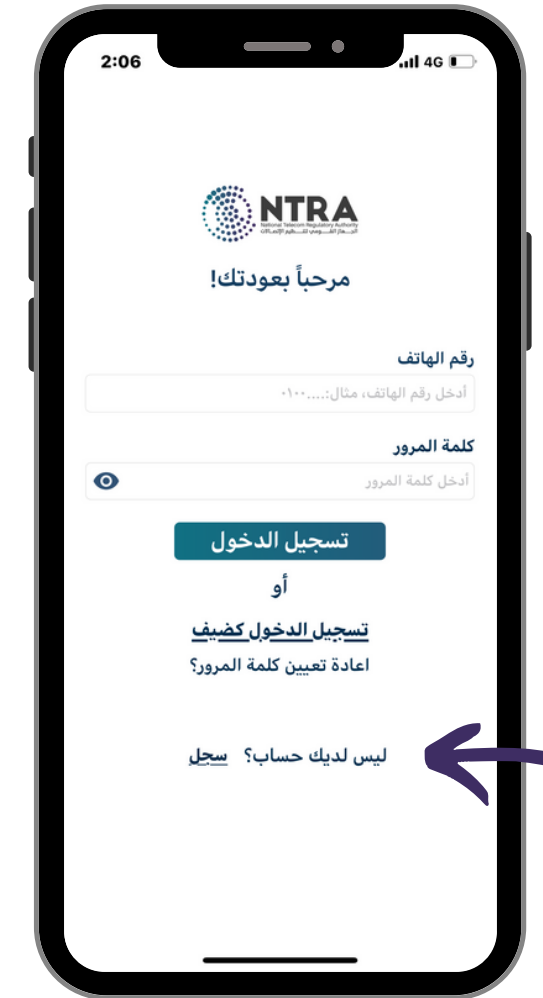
2:06
4G

NTRA
National Telecom Regulatory Authority
الجهاز القومي لتنظيم الاتصالات

مرحباً بعودتك!

رقم الهاتف
أدخل رقم الهاتف، مثال:....٠١٠٠

كلمة المرور
أدخل كلمة المرور

تسجيل الدخول

أو

تسجيل الدخول كضيف

اعادة تعيين كلمة المرور؟

ليس لديك حساب؟ سجل